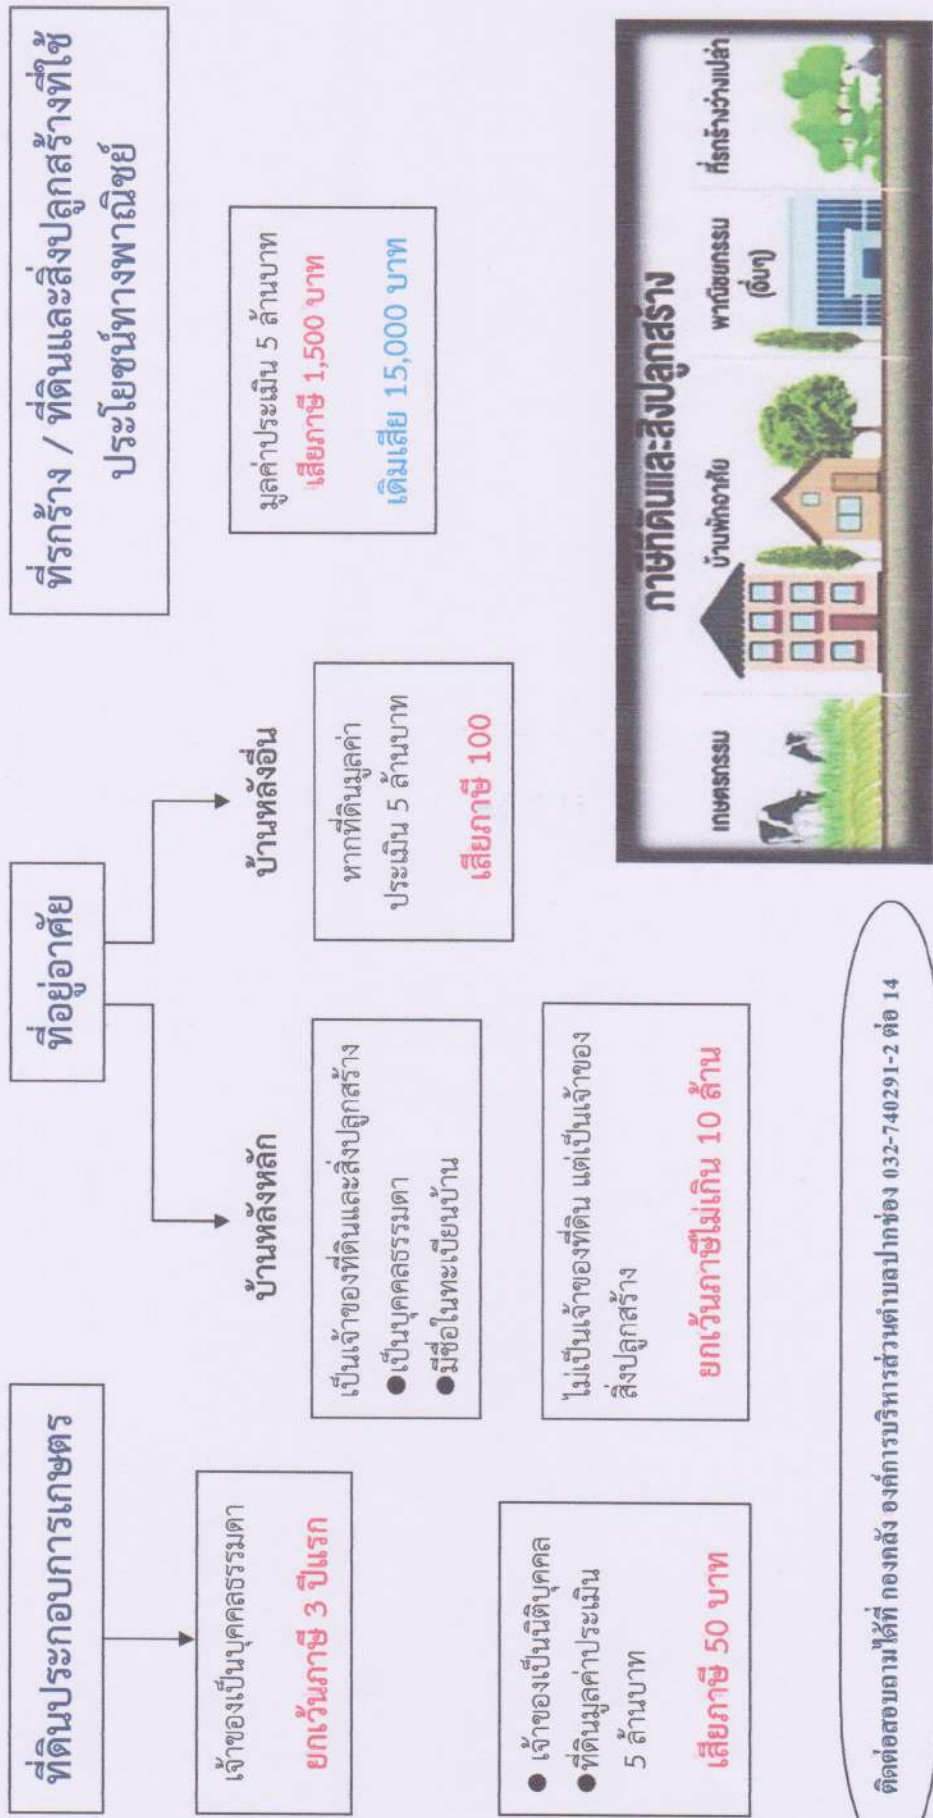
ที่ดินประกอบการเกษตร

เจ้าของเป็นบุคคลธรรมดา

ยกเว้นภาษี 3 ปีแรก

● เจ้าของเป็นนิติบุคคล
● ที่ดินมูลค่าประเมิน 5 ล้านบาท

เสียภาษี 50 บาท

ที่อยู่อาศัย

บ้านหลังหลัก

เป็นเจ้าของที่ดินและสิ่งปลูกสร้าง
● เป็นบุคคลธรรมดา
● มีชื่อในทะเบียนบ้าน

ไม่เป็นเจ้าของที่ดิน แต่เป็นเจ้าของสิ่งปลูกสร้าง

ยกเว้นภาษีไม่เกิน 10 ล้าน

บ้านหลังอื่น

หากที่ดินมูลค่าประเมิน 5 ล้านบาท

เสียภาษี 100

ที่รกร้าง / ที่ดินและสิ่งปลูกสร้างที่ใช้ประโยชน์ทางพาณิชย์

มูลค่าประเมิน 5 ล้านบาท
เสียภาษี 1,500 บาท

เดิมเสีย 15,000 บาท

ภาษีที่ดินและสิ่งปลูกสร้าง

เกษตรกรรม

บ้านพักอาศัย

พาณิชยกรรม (อื่นๆ)

ที่รกร้างว่างเปล่า

ติดต่อสอบถามได้ที่ กองคลัง องค์การบริหารส่วนตำบลปากช่อง 032-740291-2 ต่อ 14